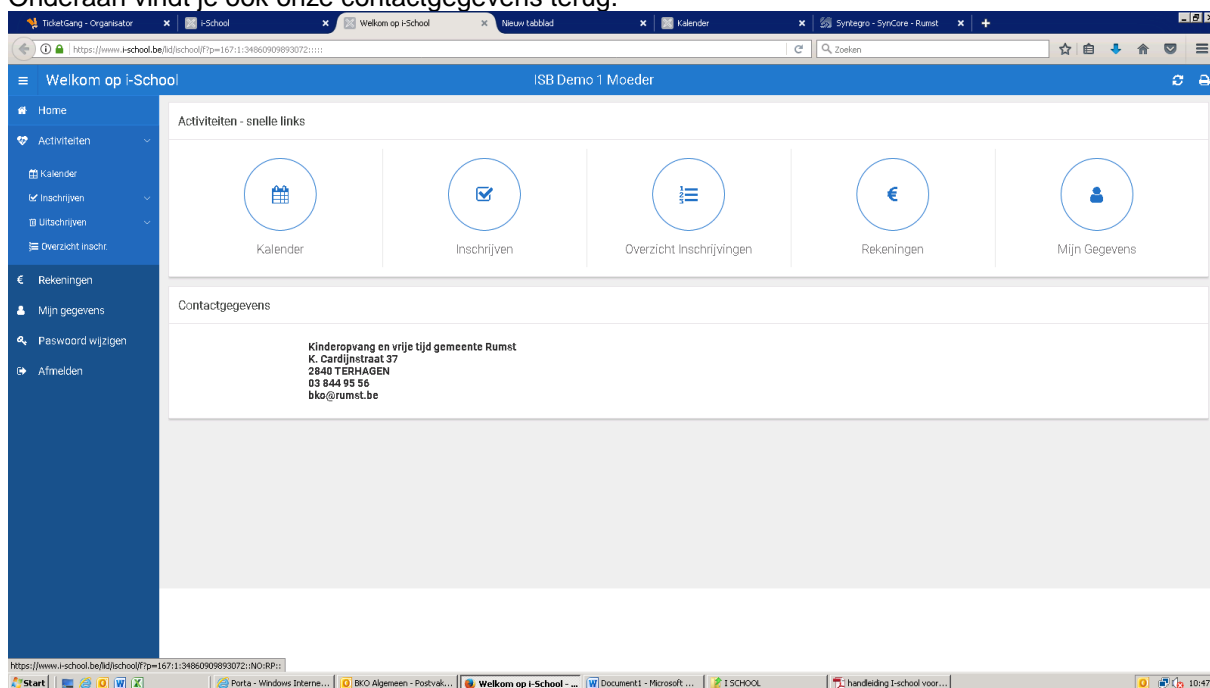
Onderaan vindt je ook onze contactgegevens terug.

TicketGang - Organisator | i-School | Welkom op i-School | Nieuw tabblad | Kalender | Syntegro - SynCore - Rumst

https://www.i-school.be/lid/ischool/f?p=167:1:34860909893072:::::

Zoeken

Welkom op i-School

ISB Demo 1 Moeder

Home
Activiteiten
Kalender
Inschrijven
Uitschrijven
Overzicht inschr.
Rekeningen
Mijn gegevens
Paswoord wijzigen
Afmelden

Activiteiten - snelle links

Kalender
Inschrijven
Overzicht Inschrijvingen
Rekeningen
Mijn Gegevens

Contactgegevens

Kinderopvang en vrije tijd gemeente Rumst
K. Cardijnstraat 37
2840 TERHAGEN
03 844 95 56
bko@rumst.be

https://www.i-school.be/lid/ischool/f?p=167:1:34860909893072::NO:RP::

Start | Porta - Windows Interne... | BKO Algemeen - Postvak... | Welkom op i-School - ... | Document1 - Microsoft ... | I SCHOOL | handleiding I-school voor... | 10:47